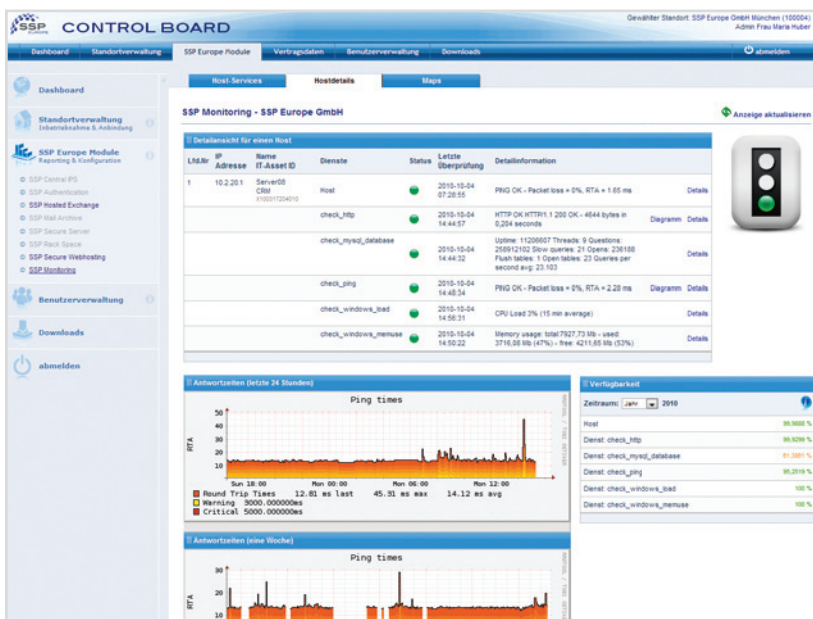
SSP EUROPE CONTROL BOARD

Gewählter Standort: SSP Europe GmbH München (100004)
Admin Frau Maria Huber

Dashboard | Standortverwaltung | SSP Europe Module | Vertragsdaten | Benutzerverwaltung | Downloads | abmelden

Dashboard

Standortverwaltung
Inbetriebnahme & Anbindung

SSP Europe Module
Reporting & Konfiguration

SSP Central IPS
SSP Authentication
SSP Hosted Exchange
SSP Mail Archive
SSP Secure Server
SSP Rack Space
SSP Secure Webhosting
SSP Monitoring

Benutzerverwaltung

Downloads

abmelden

Host-Services | Hostdetails | Maps

SSP Monitoring - SSP Europe GmbH

Anzeige aktualisieren

Detailansicht für einen Host

| Lfd.Nr | IP Adresse | Name IT-Asset ID | Dienste | Status | Letzte Überprüfung | Detailinformation | | |
|---|---|---|---|---|---|---|---|---|
| 1 | 10.2.20.1 | Server08 CRM X100317204010 | Host | | 2010-10-04 07:26:55 | PING OK - Packet loss = 0%, RTA = 1.65 ms | | Details |
| | | | check_http | | 2010-10-04 14:44:57 | HTTP OK HTTP/1.1 200 OK - 4644 bytes in 0,204 seconds | Diagramm | Details |
| | | | check_mysql_database | | 2010-10-04 14:44:32 | Uptime: 11206607 Threads: 9 Questions: 258912102 Slow queries: 21 Opens: 236168 Flush tables: 1 Open tables: 23 Queries per second avg: 23.103 | | Details |
| | | | check_ping | | 2010-10-04 14:48:34 | PING OK - Packet loss = 0%, RTA = 2.28 ms | Diagramm | Details |
| | | | check_windows_load | | 2010-10-04 14:56:31 | CPU Load 3% (15 min average) | | Details |
| | | | check_windows_memuse | | 2010-10-04 14:50:22 | Memory usage: total:7927,73 Mb - used: 3716,08 Mb (47%) - free: 4211,65 Mb (53%) | | Details |

Antwortzeiten (letzte 24 Stunden)

Ping times

RTA

50
40
30
20
10

Sun 18:00 Mon 00:00 Mon 06:00 Mon 12:00

Round Trip Times 12.81 ms last 45.31 ms max 14.12 ms avg
Warning 9000.000000ms
Critical 5000.000000ms

RRDTOOL / TOBI OETIKER

Verfügbarkeit

Zeitraum: Jahr 2010

| | |
|---|---|
| Host | 99,9888 % |
| Dienst: check_http | 99,9299 % |
| Dienst: check_mysql_database | 81,3951 % |
| Dienst: check_ping | 95,2519 % |
| Dienst: check_windows_load | 100 % |
| Dienst: check_windows_memuse | 100 % |

Antwortzeiten (eine Woche)

Ping times

RTA

30
20
10

RRDTOOL / TOBI OETIKER